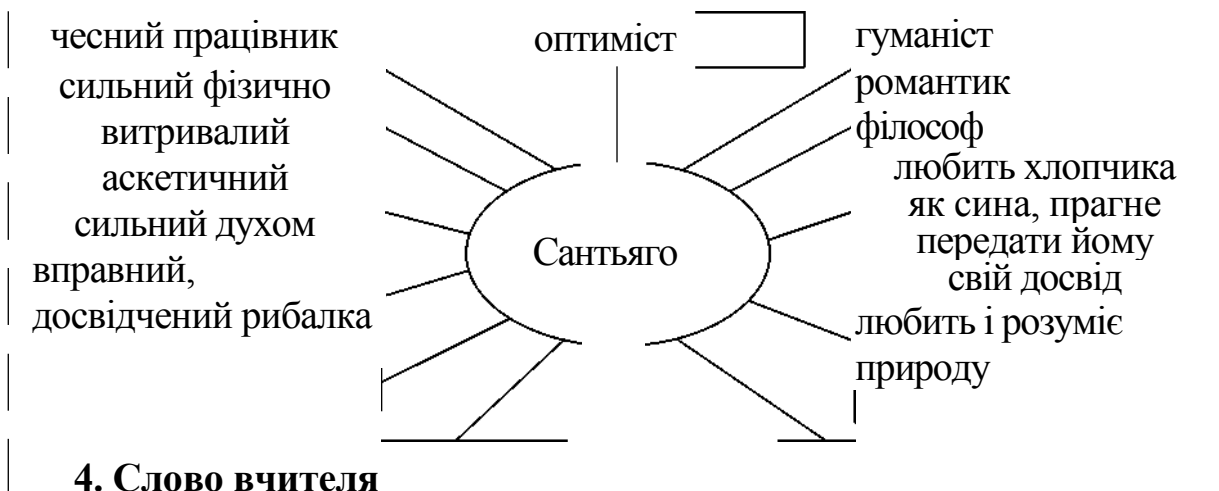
чесний працівник
сильний фізично
витривалий
аскетичний
сильний духом
вправний, досвідчений рибалка

оптиміст

гуманіст
романтик
філософ
любить хлопчика як сина, прагне передати йому свій досвід
любить і розуміє природу

Сантьяго

**4. Слово вчителя**